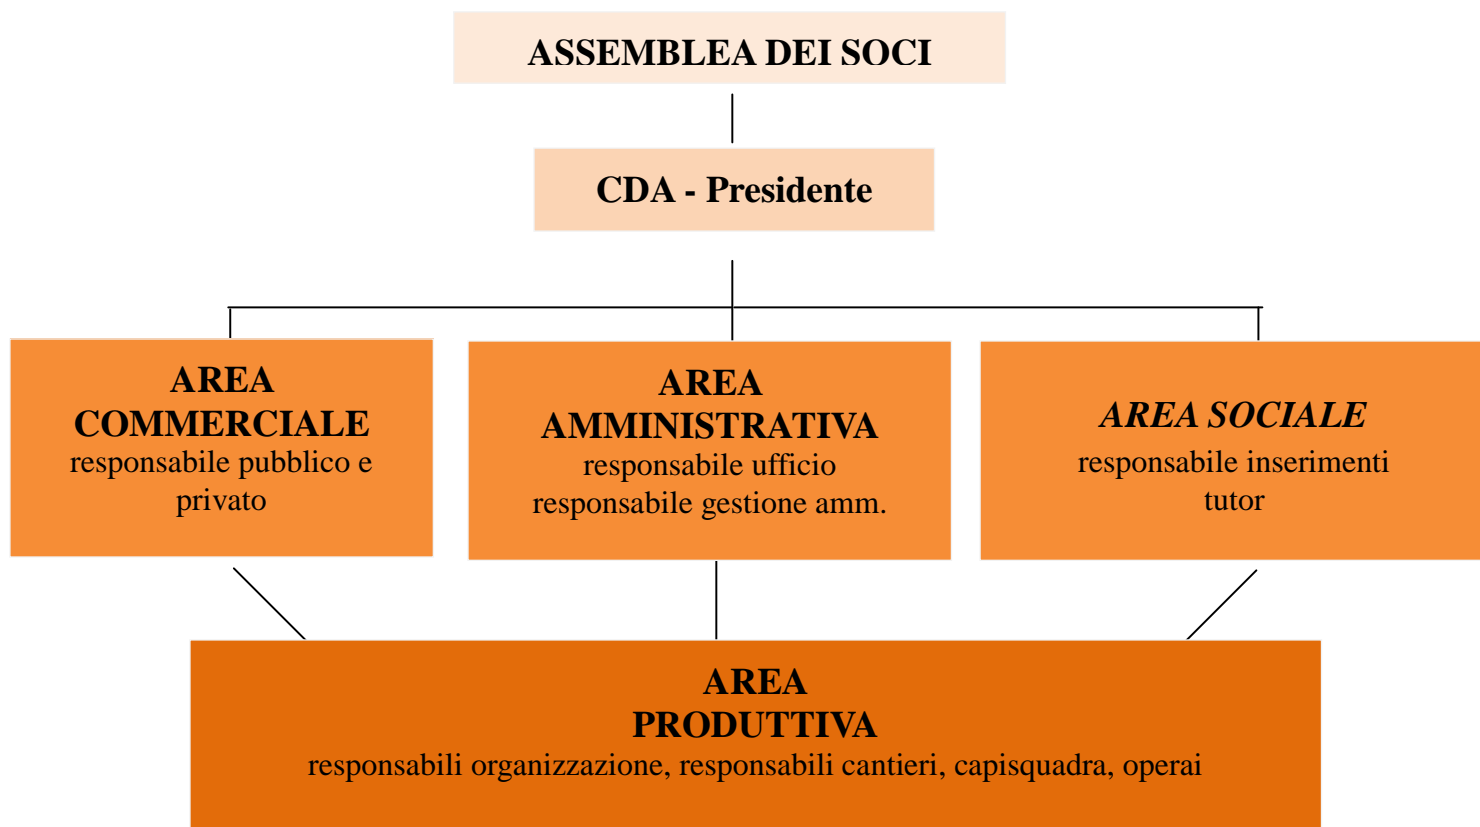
ASSEMBLEA DEI SOCI

CDA - Presidente

AREA COMMERCIALE
responsabile pubblico e privato

AREA AMMINISTRATIVA
responsabile ufficio
responsabile gestione amm.

*AREA SOCIALE*
responsabile inserimenti
tutor

AREA PRODUTTIVA
responsabili organizzazione, responsabili cantieri, capisquadra, operai